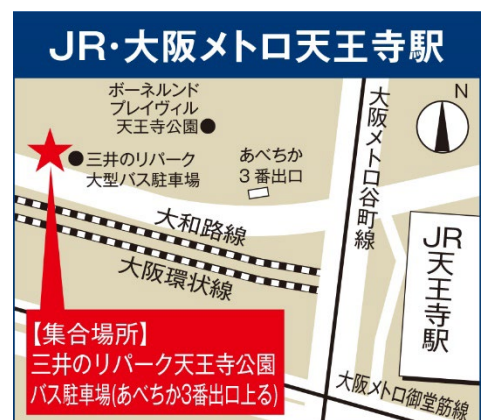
JR・大阪メトロ天王寺駅

ボーネルンド
プレイヴィル
天王寺公園

三井のリパーク
大型バス駐車場

あべちか
3番出口

大阪メトロ谷町線

N

大和路線

大阪環状線

JR
天王寺駅

【集合場所】
三井のリパーク天王寺公園
バス駐車場(あべちか3番出口上る)

大阪メトロ御堂筋線